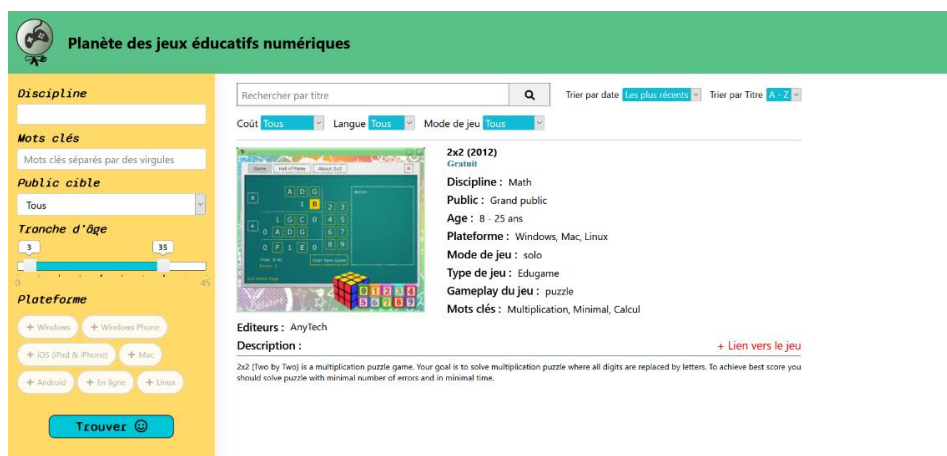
Planète des jeux éducatifs numériques

Discipline

Mots clés

Mots clés séparés par des virgules

Public cible

Tous

Tranche d'âge

3

35

0

45

Plateforme

+ Windows
+ Windows Phone
+ iOS (iPad & iPhone)
+ Mac
+ Android
+ En ligne
+ Linux

Trouver ☺

Rechercher par titre

Trier par date Les plus récents

Trier par Titre A - Z

Coût Tous

Langue Tous

Mode de jeu Tous

2x2 (2012)
Gratuit

Discipline : Math

Public : Grand public

Age : 8 - 25 ans

Plateforme : Windows, Mac, Linux

Mode de jeu : solo

Type de jeu : Edugame

Gameplay du jeu : puzzle

Mots clés : Multiplication, Minimal, Calcul

Editeurs : AnyTech

Description :

+ Lien vers le jeu

2x2 (Two by Two) is a multiplication puzzle game. Your goal is to solve multiplication puzzle where all digits are replaced by letters. To achieve best score you should solve puzzle with minimal number of errors and in minimal time.